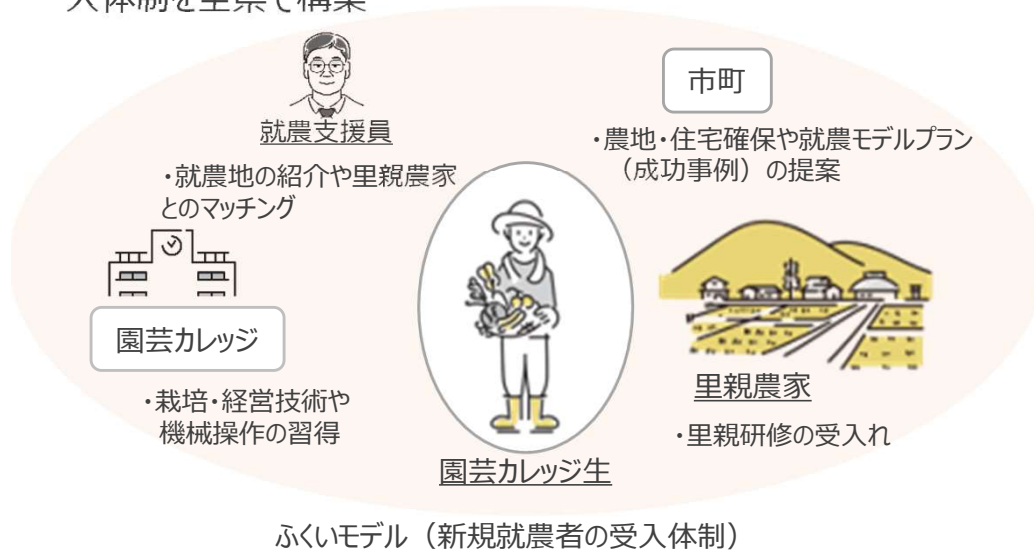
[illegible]

就農支援員

・就農地の紹介や里親農家とのマッチング

市町

・農地・住宅確保や就農モデルプラン（成功事例）の提案

園芸カレッジ

・栽培・経営技術や機械操作の習得

園芸カレッジ生

里親農家

・里親研修の受入れ

ふくいモデル（新規就農者の受入体制）